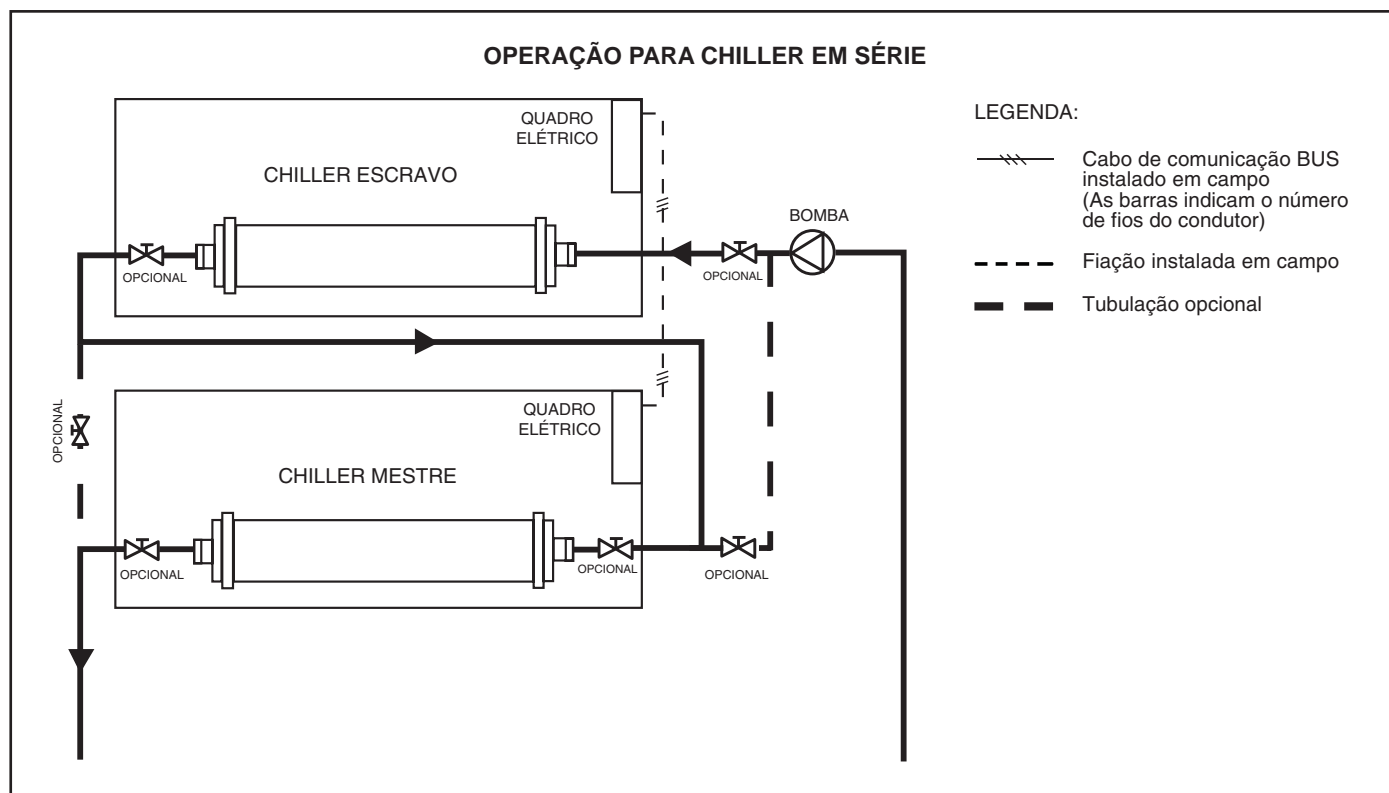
OPERAÇÃO PARA CHILLER EM SÉRIE

QUADRO ELÉTRICO

CHILLER ESCRAVO

OPCIONAL

OPCIONAL

BOMBA

OPCIONAL

QUADRO ELÉTRICO

CHILLER MESTRE

OPCIONAL

OPCIONAL

OPCIONAL

LEGENDA:

Cabo de comunicação BUS instalado em campo (As barras indicam o número de fios do condutor)

Fiação instalada em campo

Tubulação opcional